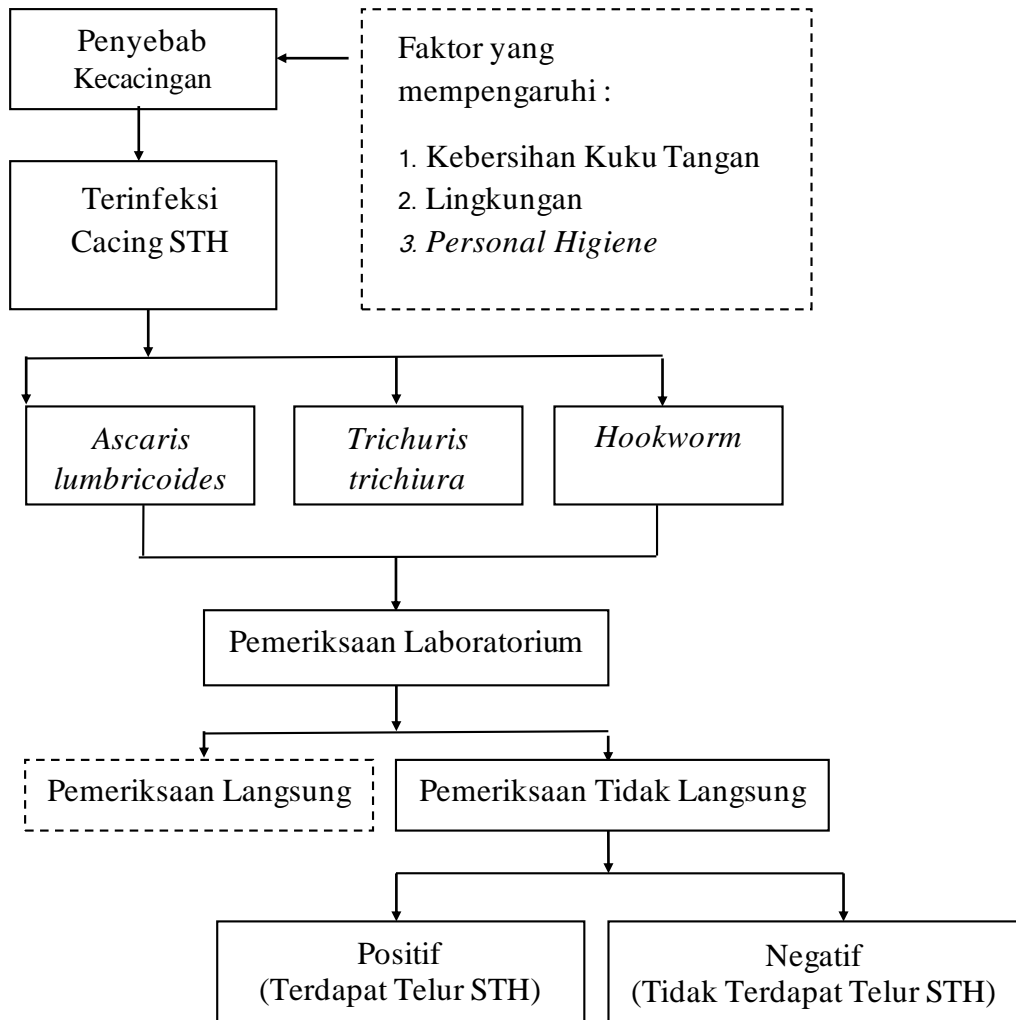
Penyebab Kecacingan

Faktor yang mempengaruhi :

1. Kebersihan Kuku Tangan
2. Lingkungan
3. Personal Higiene

Terinfeksi Cacing STH

Ascaris lumbricoides

Trichuris trichiura

Hookworm

Pemeriksaan Laboratorium

Pemeriksaan Langsung

Pemeriksaan Tidak Langsung

Positif (Terdapat Telur STH)

Negatif (Tidak Terdapat Telur STH)